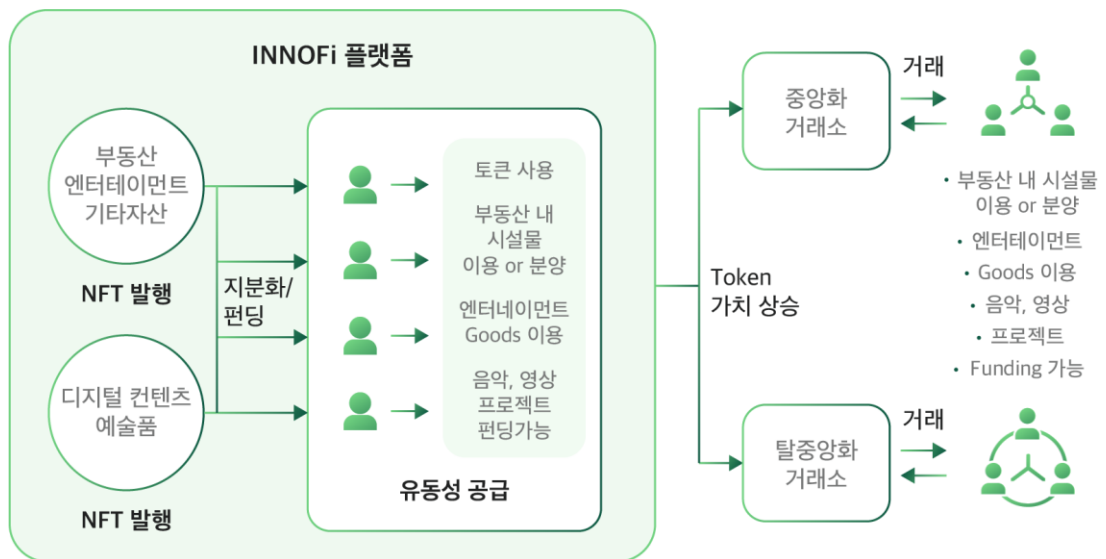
INNOFi 플랫폼

부동산
엔터테이먼트
기타자산

NFT 발행

디지털 컨텐츠
예술품

NFT 발행

지분화/
펀딩

토큰 사용

부동산 내
시설물
이용 or 분양

엔터네이먼트
Goods 이용

음악, 영상
프로젝트
펀딩가능

유동성 공급

Token
가치 상승

중앙화
거래소

거래

탈중앙화
거래소

거래

• 부동산 내 시설물 이용 or 분양
• 엔터테이먼트
• Goods 이용
• 음악, 영상
• 프로젝트
• Funding 가능